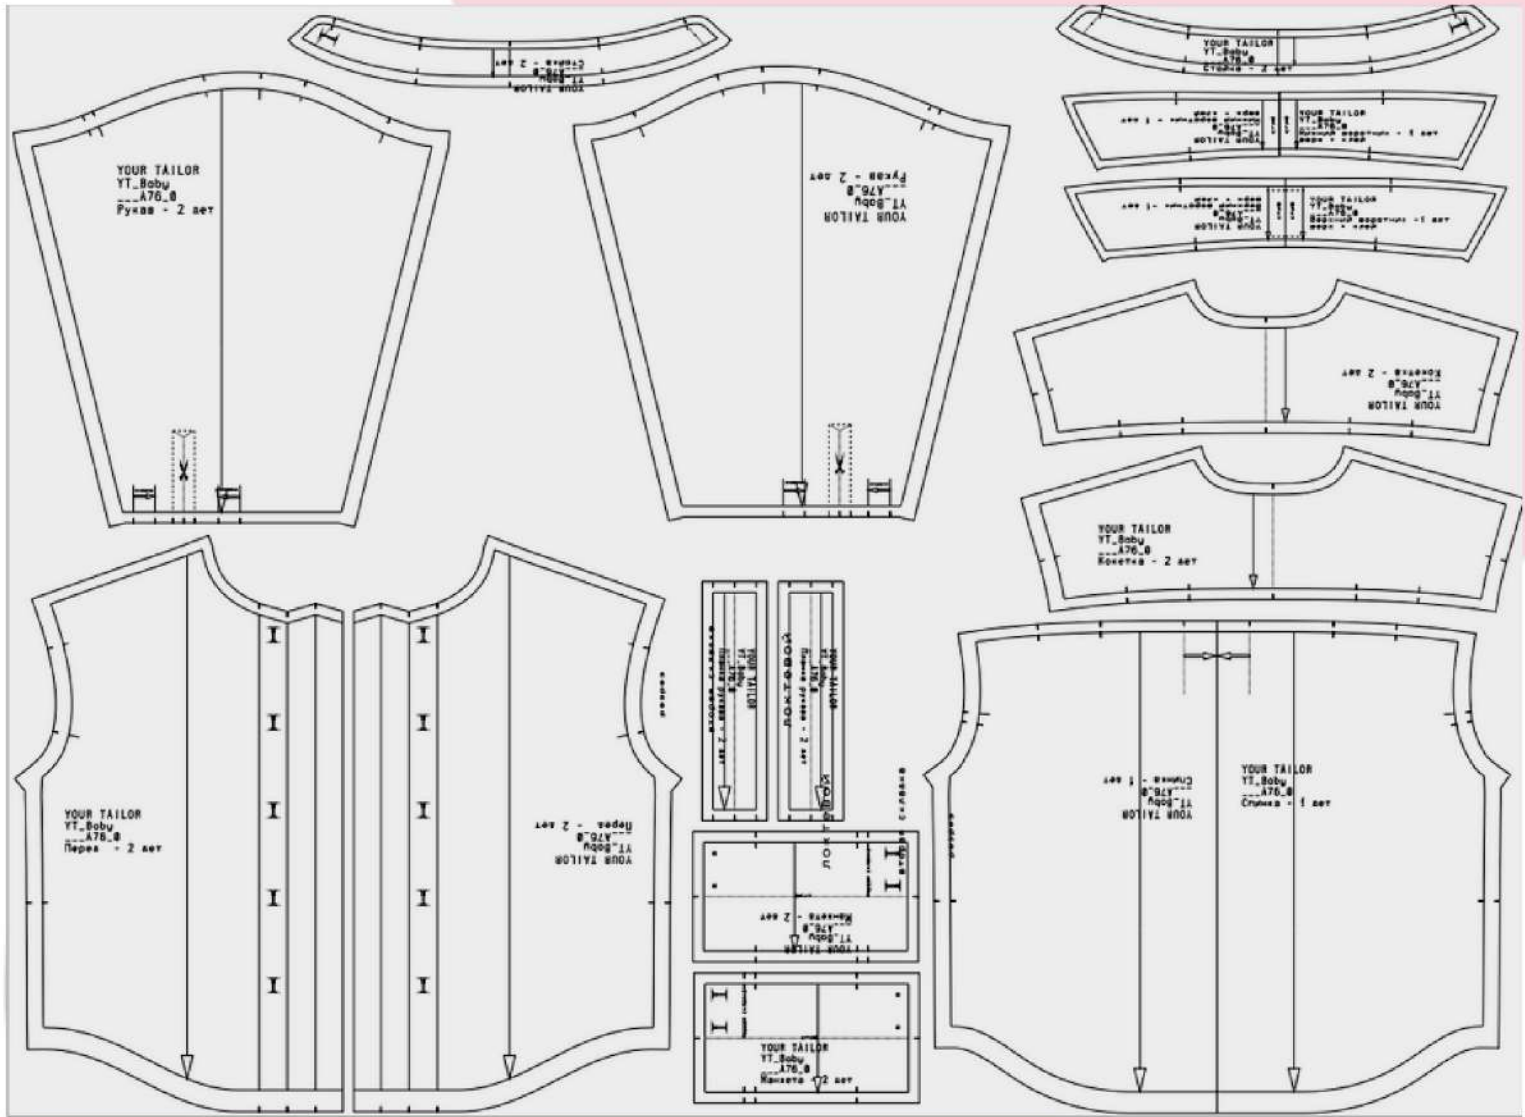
YOUR TAILOR
YT_Baby
___A76_0
Стойка - 2 дет

YOUR TAILOR
YT_Baby
___A76_0
Стойка - 2 дет

YOUR TAILOR
YT_Baby
___A76_0
Рукав - 2 дет

YOUR TAILOR
YT_Baby
___A76_0
Рукав - 2 дет

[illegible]

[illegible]

YOUR TAILOR
YT_Baby
___A76_0
Кокетка - 2 дет

YOUR TAILOR
YT_Baby
___A76_0
Кокетка - 2 дет

YOUR TAILOR
YT_Baby
___A76_0
Перед - 2 дет

YOUR TAILOR
YT_Baby
___A76_0
Перед - 2 дет

YOUR TAILOR
YT_Baby
___A76_0
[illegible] - 2 дет

YOUR TAILOR
YT_Baby
___A76_0
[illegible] - 2 дет

YOUR TAILOR
YT_Baby
___A76_0
Спинка - 1 дет

YOUR TAILOR
YT_Baby
___A76_0
Спинка - 1 дет

YOUR TAILOR
YT_Baby
___A76_0
Манжета - 2 дет

YOUR TAILOR
YT_Baby
___A76_0
Манжета - 2 дет